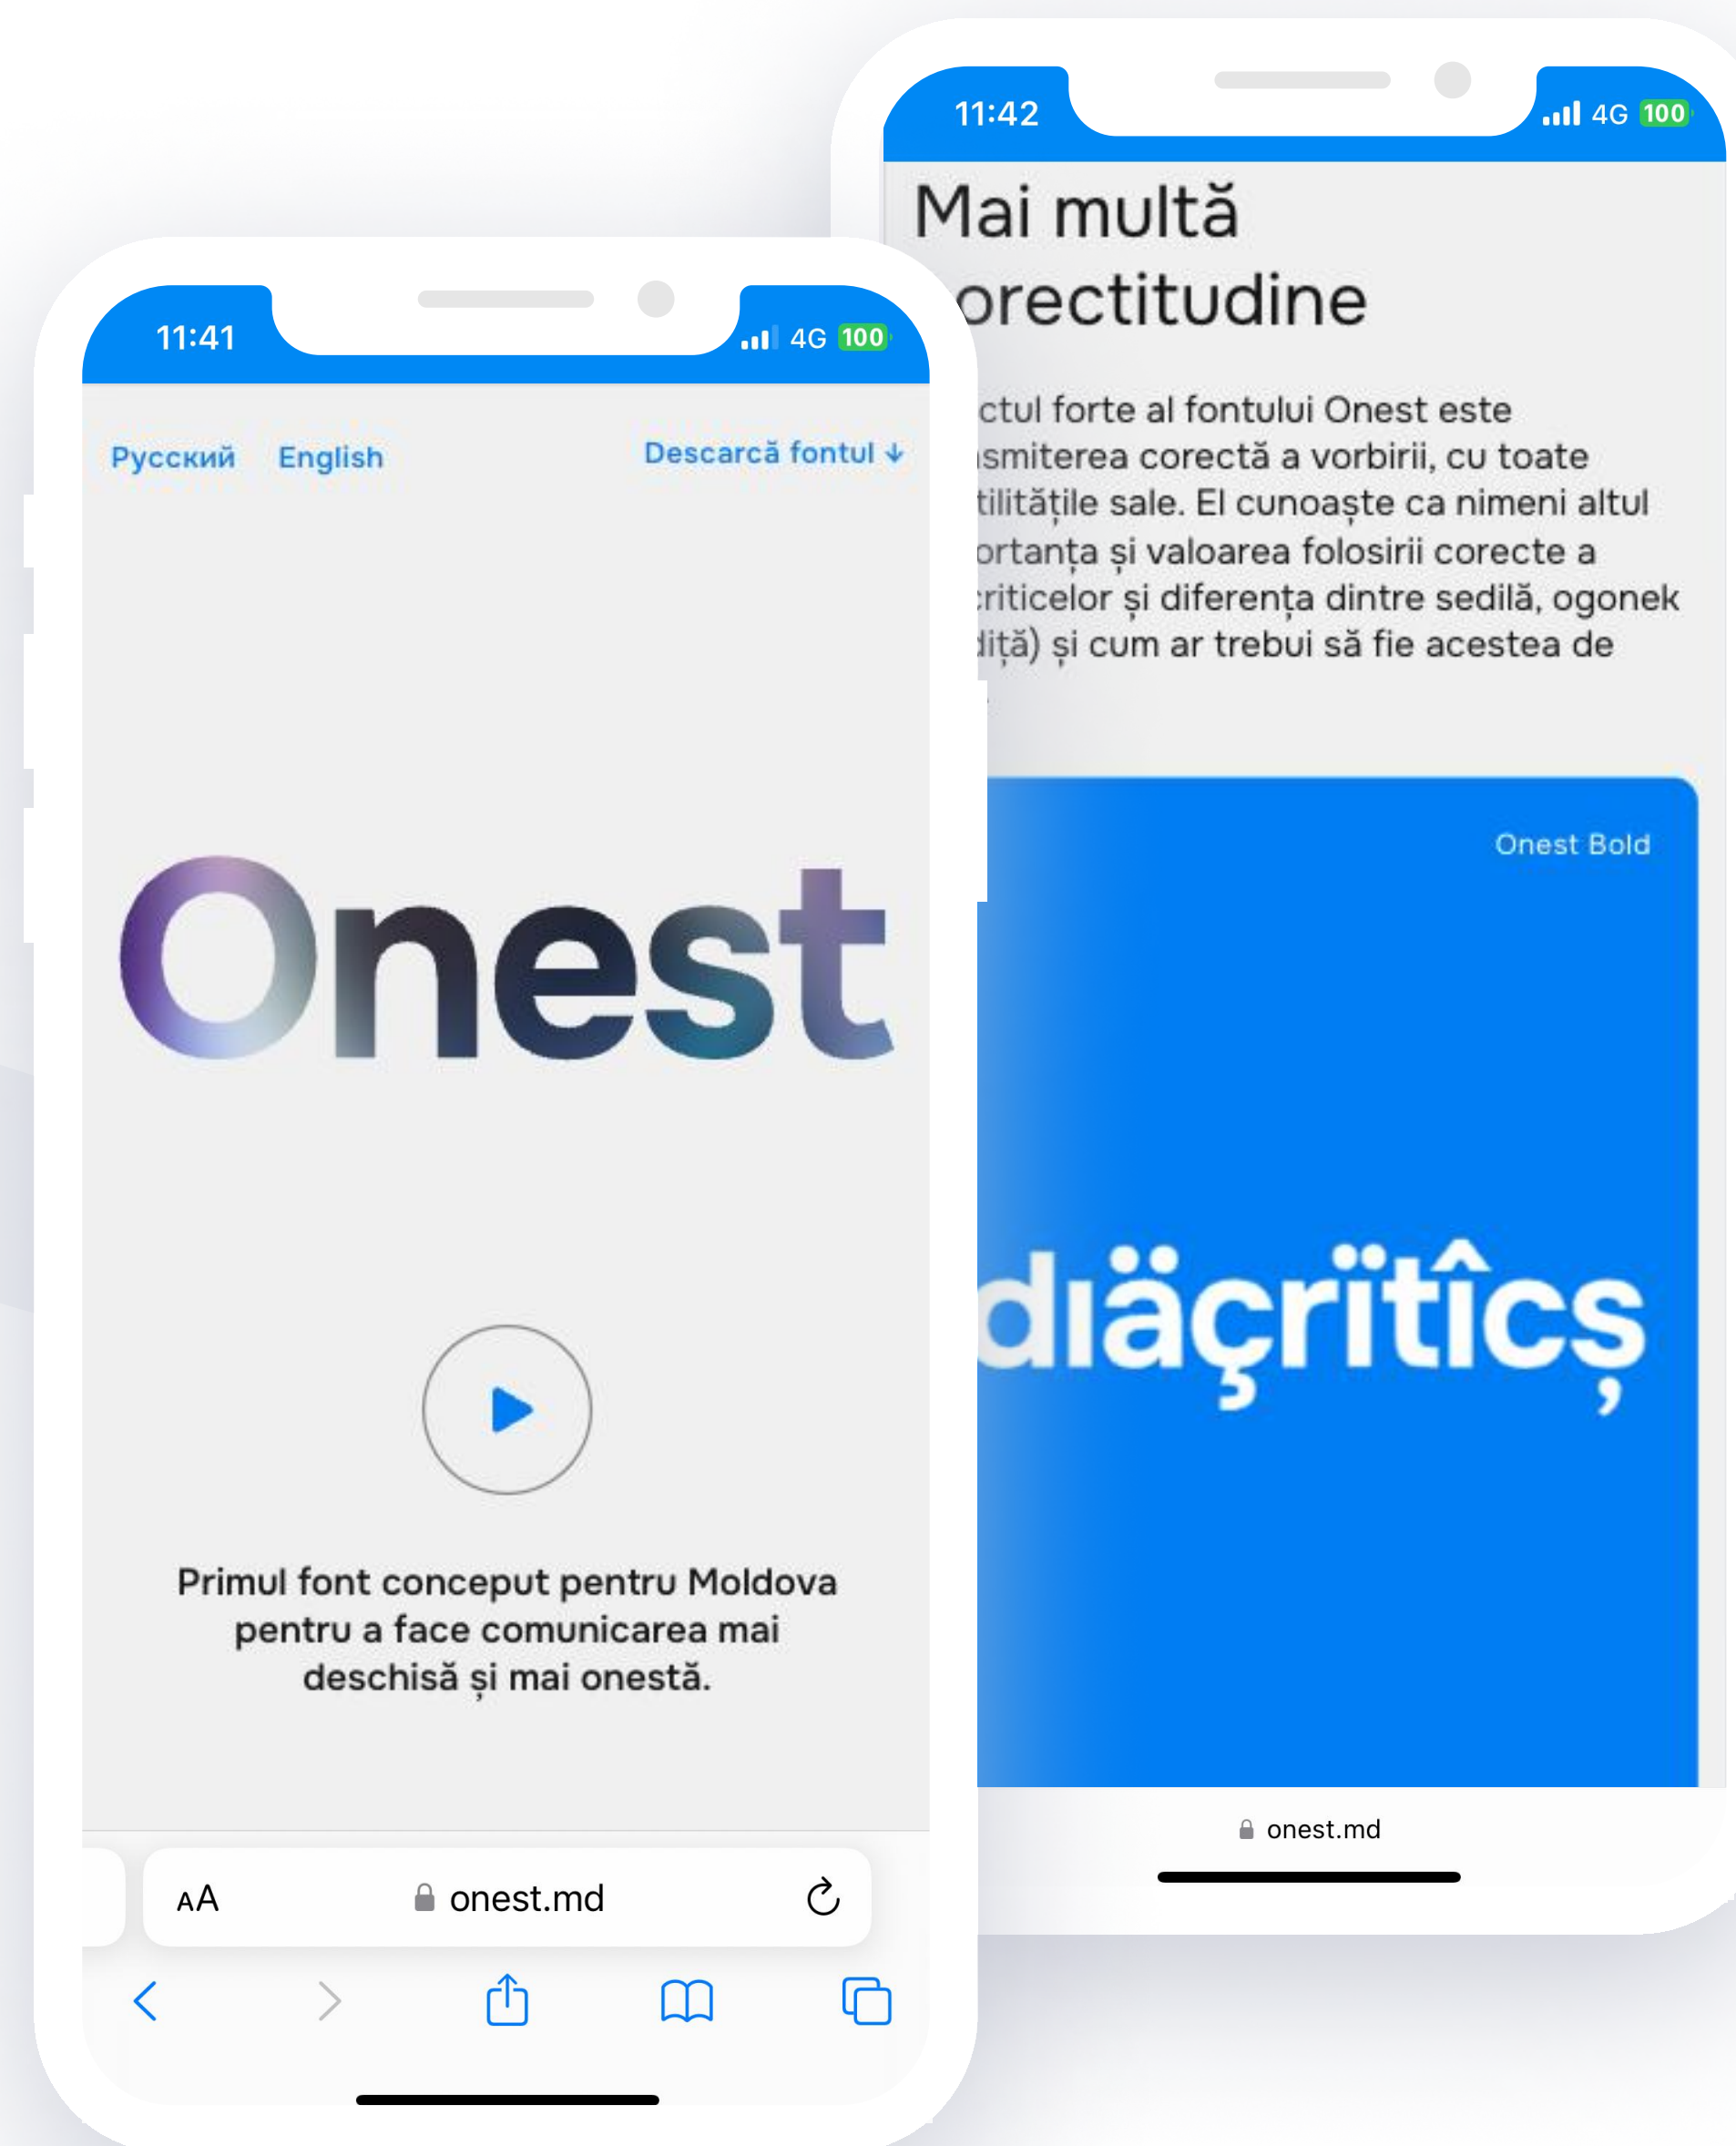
11:41
4G 100

Русский English Descarcă fontul ↓

Onest

Primul font conceput pentru Moldova pentru a face comunicarea mai deschisă și mai onestă.

AA onest.md

11:42
4G 100

Mai multă
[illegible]orectitudine

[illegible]ctul forte al fontului Onest este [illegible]smiterea corectă a vorbirii, cu toate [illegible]tilitățile sale. El cunoaște ca nimeni altul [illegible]ortanța și valoarea folosirii corecte a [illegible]riticelor și diferența dintre sedilă, ogonek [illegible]iță) și cum ar trebui să fie acestea de

Onest Bold

dıäçrıtîcș

onest.md